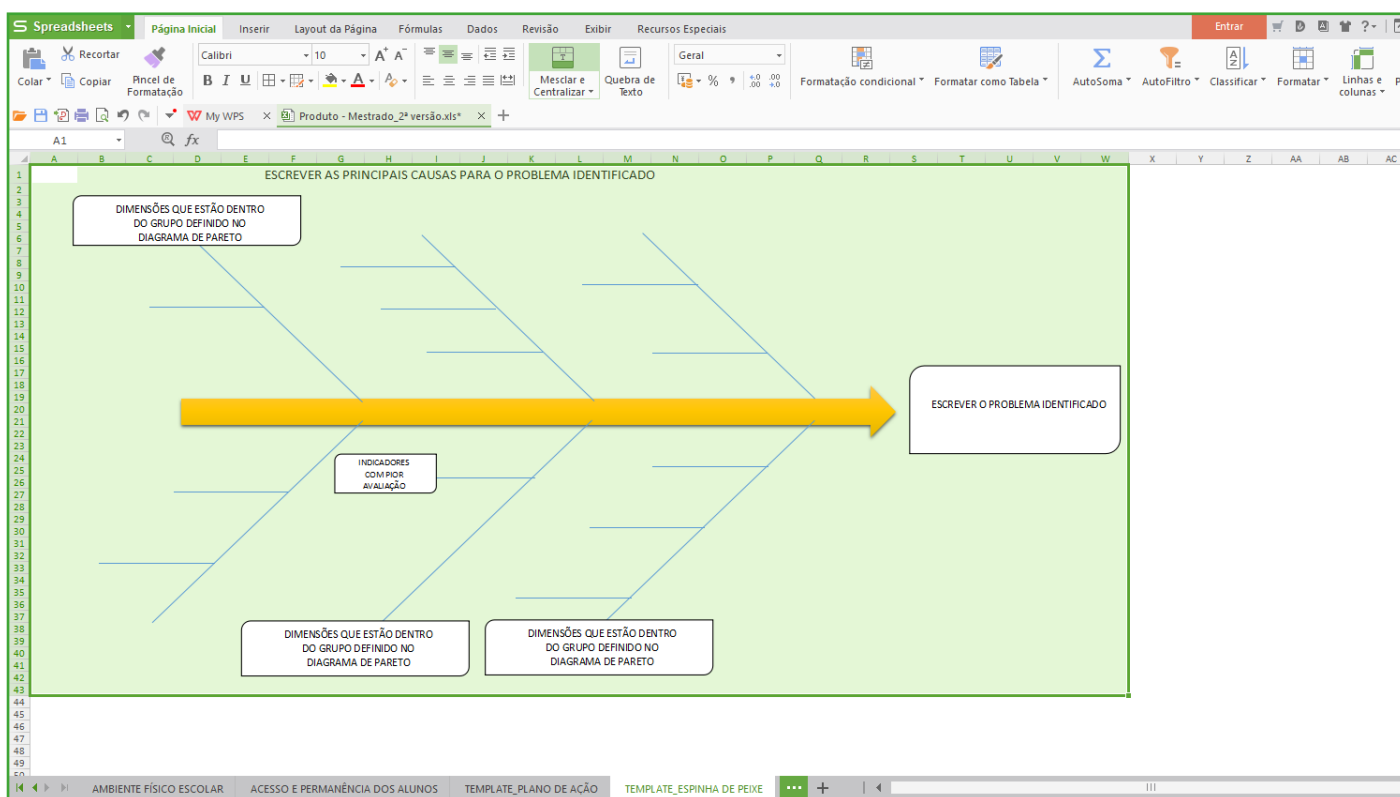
Spreadsheets
Página Inicial  Inserir  Layout da Página  Fórmulas  Dados  Revisão  Exibir  Recursos Especiais
Entrar
Recortar  Colar  Copiar  Pincel de Formatação  Calibri  10  B  I  U  Mesclar e Centralizar  Quebra de Texto  Geral  %  Formatação condicional  Formatar como Tabela  AutoSoma  AutoFiltro  Classificar  Formatar  Linhas e colunas
My WPS  Produto - Mestrado_2ª versão.xls*
A1  fx
A B C D E F G H I J K L M N O P Q R S T U V W X Y Z AA AB AC
1 2 3 4 5 6 7 8 9 10 11 12 13 14 15 16 17 18 19 20 21 22 23 24 25 26 27 28 29 30 31 32 33 34 35 36 37 38 39 40 41 42 43 44 45 46 47 48 49 50

ESCREVER AS PRINCIPAIS CAUSAS PARA O PROBLEMA IDENTIFICADO

DIMENSÕES QUE ESTÃO DENTRO DO GRUPO DEFINIDO NO DIAGRAMA DE PARETO

ESCREVER O PROBLEMA IDENTIFICADO

INDICADORES COM PIOR AVALIAÇÃO

DIMENSÕES QUE ESTÃO DENTRO DO GRUPO DEFINIDO NO DIAGRAMA DE PARETO

DIMENSÕES QUE ESTÃO DENTRO DO GRUPO DEFINIDO NO DIAGRAMA DE PARETO

AMBIENTE FÍSICO ESCOLAR  ACESSO E PERMANÊNCIA DOS ALUNOS  TEMPLATE_PLANO DE AÇÃO  TEMPLATE_ESPINHA DE PEIXE  •••  +